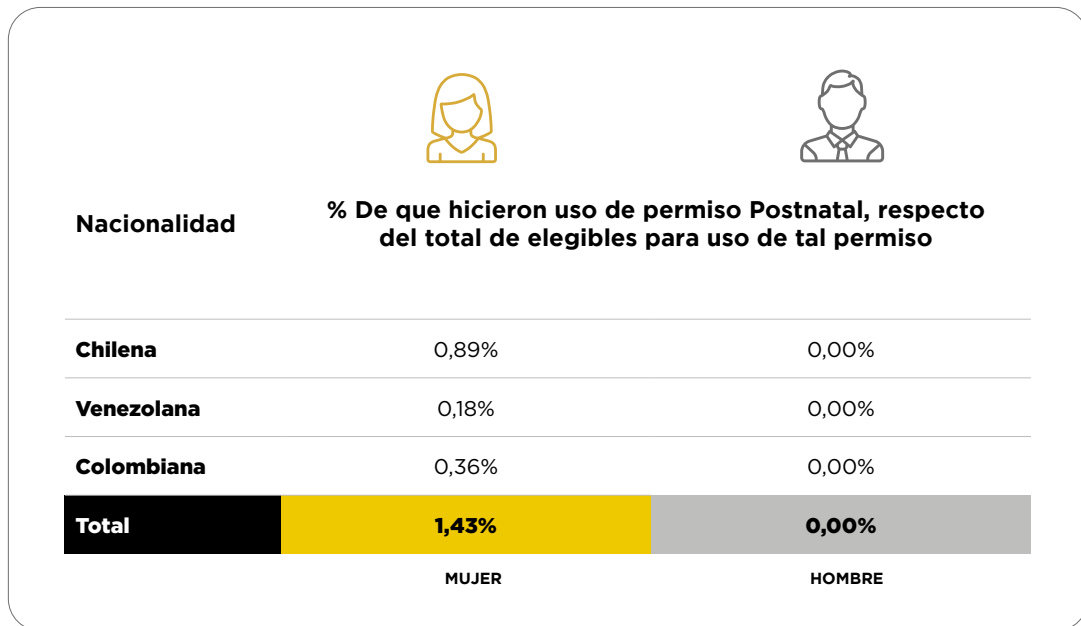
Nacionalidad

% De que hicieron uso de permiso Postnatal, respecto del total de elegibles para uso de tal permiso

| | | |
|---|---|---|
| Chilena | 0,89% | 0,00% |
| Venezolana | 0,18% | 0,00% |
| Colombiana | 0,36% | 0,00% |
| Total | 1,43% | 0,00% |
| | MUJER | HOMBRE |